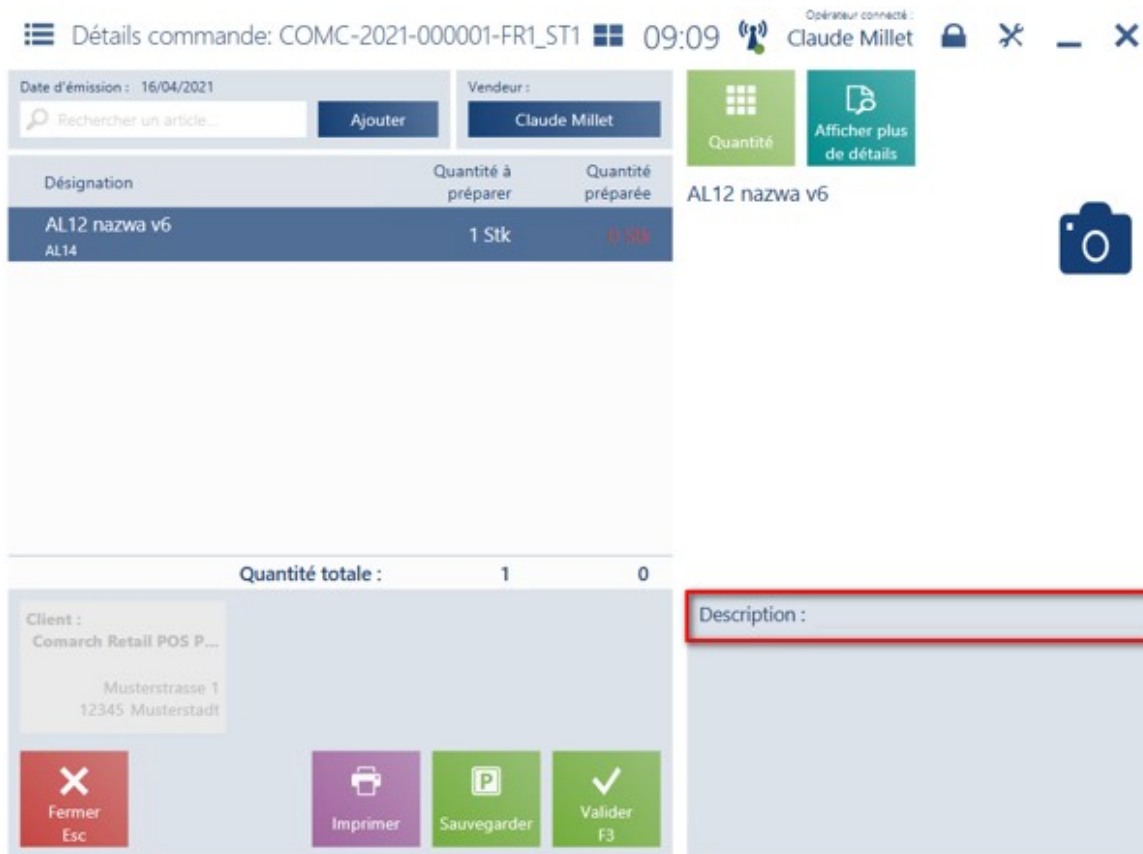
Détails commande: COMC-2021-000001-FR1_ST1 09:09 Opérateur connecté : Claude Millet

Date d'émission : 16/04/2021

Rechercher un article...

Ajouter

Vendeur :

Claude Millet

Quantité

Afficher plus de détails

| Désignation | Quantité à préparer | Quantité préparée |
|---|---|---|
| AL12 nazwa v6 AL14 | 1 Stk | 0 Stk |

AL12 nazwa v6

Quantité totale : 1 0

Client :
Comarch Retail POS P...
Musterstrasse 1
12345 Musterstadt

Description :

Fermer Esc

Imprimer

Sauvegarder

Valider F3